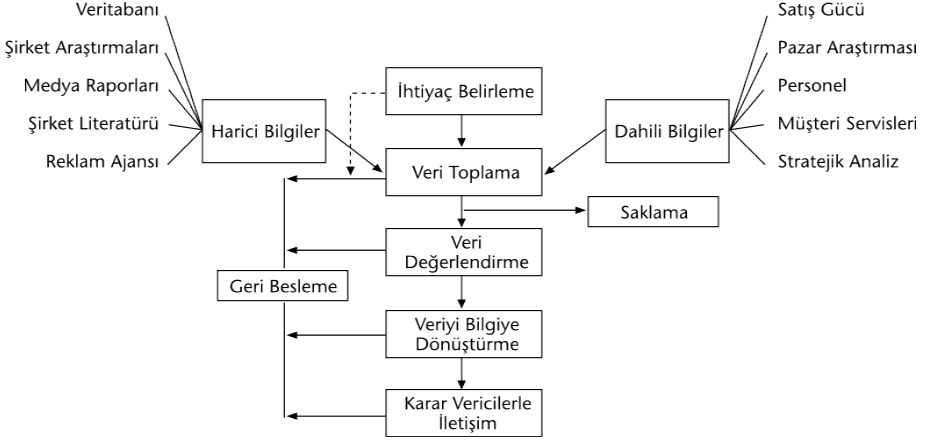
Veritabanı
Şirket Araştırmaları
Medya Raporları
Şirket Literatürü
Reklam Ajansı

Harici Bilgiler

İhtiyaç Belirleme

Satış Gücü
Pazar Araştırması
Personel
Müşteri Servisleri
Stratejik Analiz

Dahili Bilgiler

Veri Toplama

Saklama

Veri Değerlendirme

Geri Besleme

Veriyi Bilgiye Dönüştürme

Karar Vericilerle İletişim